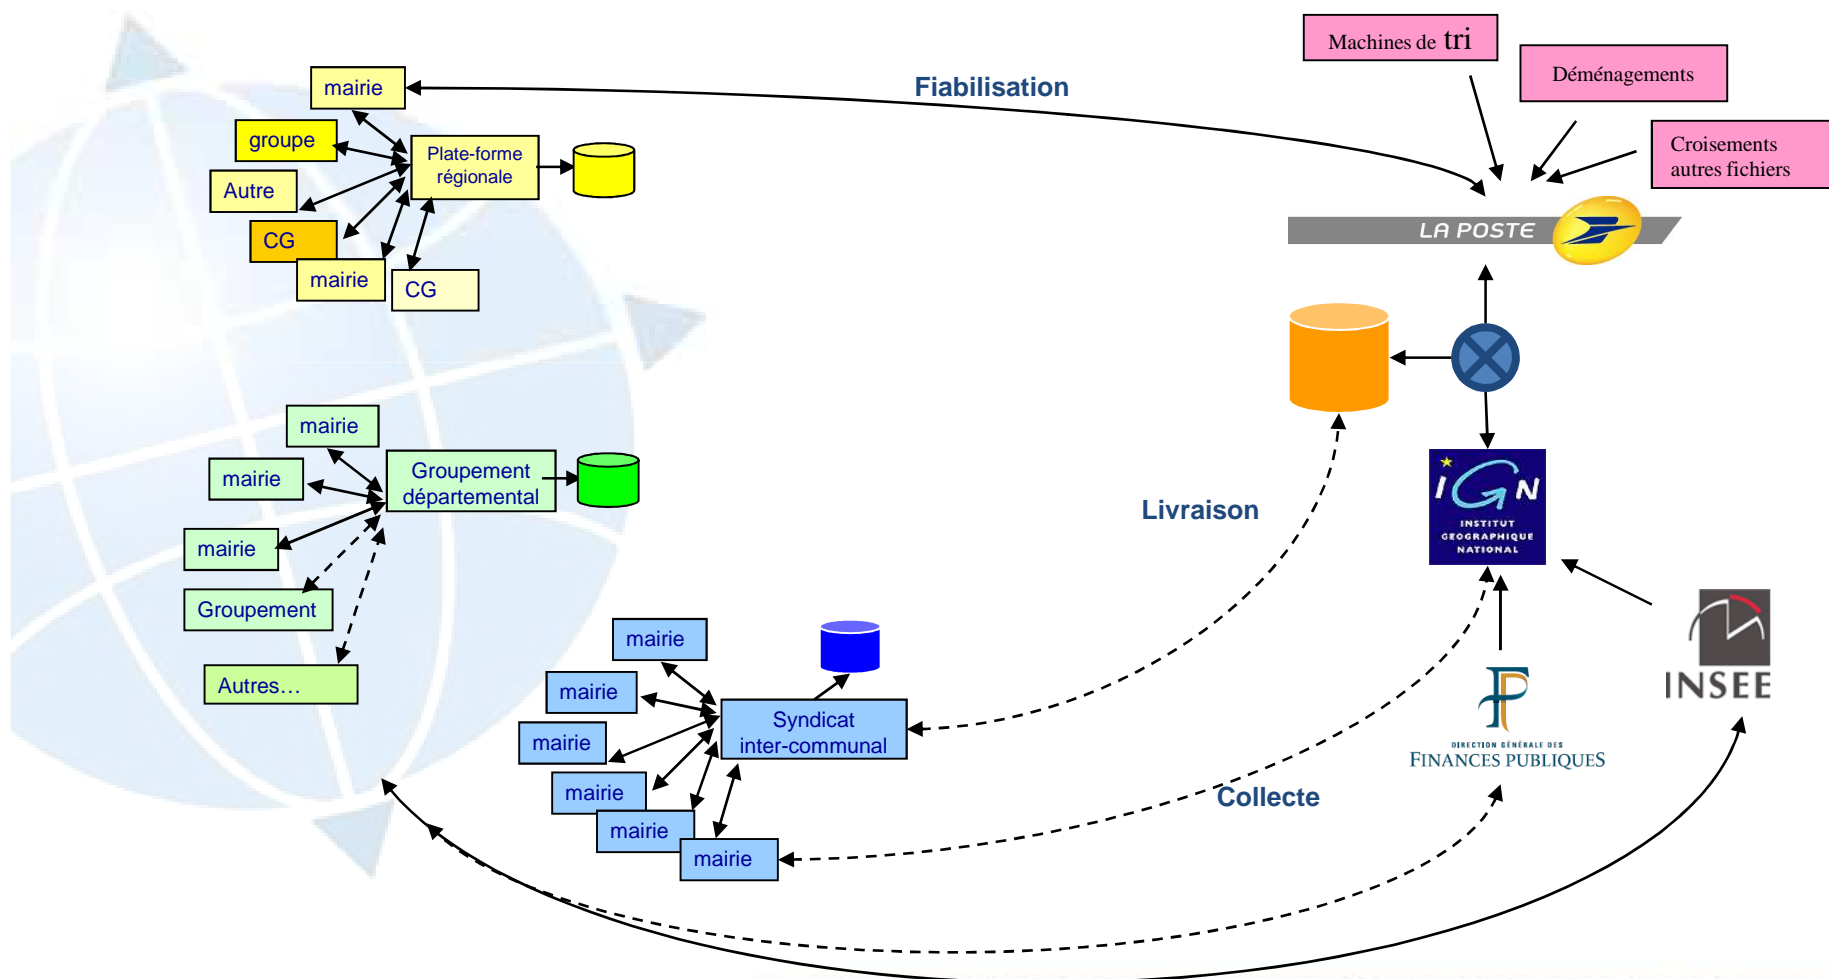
Machines de tri

Déménagements

Croisements autres fichiers

Fiabilisation

mairie

groupe

Plate-forme régionale

Autre

CG

mairie

CG

LA POSTE

mairie

mairie

Groupement départemental

mairie

Groupement

Autres…

Livraison

IGN
INSTITUT GEOGRAPHIQUE NATIONAL

mairie

mairie

Syndicat inter-communal

mairie

mairie

mairie

mairie

Collecte

DIRECTION GÉNÉRALE DES
FINANCES PUBLIQUES

INSEE